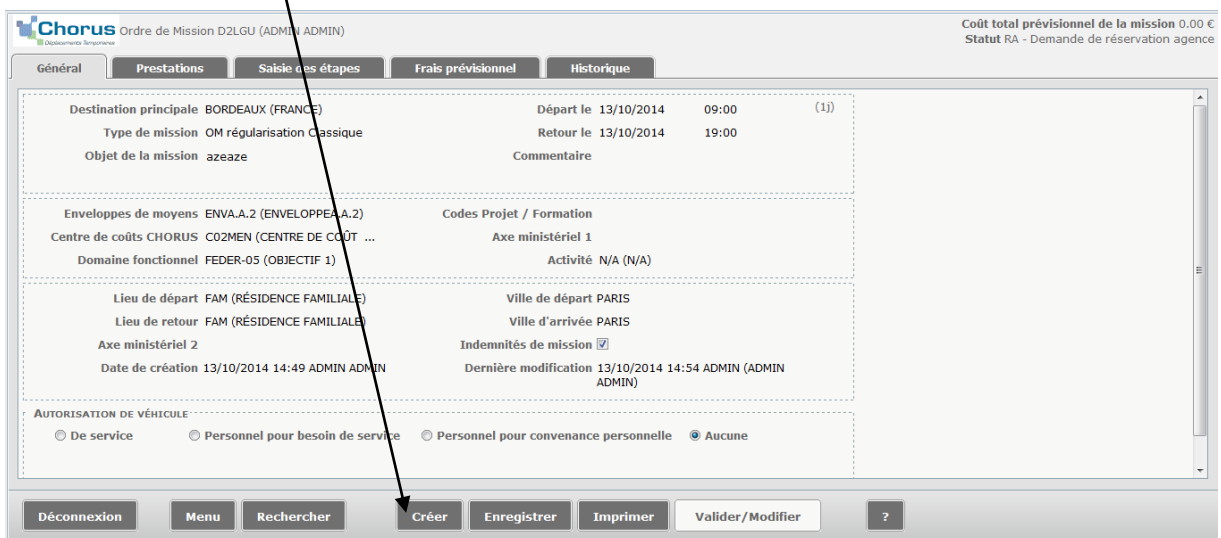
Chorus Déplacements Temporaires Ordre de Mission D2LGU (ADMIN ADMIN)

Coût total prévisionnel de la mission 0.00 €
Statut RA - Demande de réservation agence

Général | Prestations | Saisie des étapes | Frais prévisionnel | Historique

Destination principale BORDEAUX (FRANCE)
Départ le 13/10/2014 09:00 (1j)
Type de mission OM régularisation Classique
Retour le 13/10/2014 19:00
Objet de la mission azeaze
Commentaire

Enveloppes de moyens ENVA.A.2 (ENVELOPPEA.A.2)
Codes Projet / Formation
Centre de coûts CHORUS C02MEN (CENTRE DE COÛT ...
Axe ministériel 1
Domaine fonctionnel FEDER-05 (OBJECTIF 1)
Activité N/A (N/A)

Lieu de départ FAM (RÉSIDENCE FAMILIALE)
Ville de départ PARIS
Lieu de retour FAM (RÉSIDENCE FAMILIALE)
Ville d'arrivée PARIS
Axe ministériel 2
Indemnités de mission
Date de création 13/10/2014 14:49 ADMIN ADMIN
Dernière modification 13/10/2014 14:54 ADMIN (ADMIN ADMIN)

AUTORISATION DE VÉHICULE
De service | Personnel pour besoin de service | Personnel pour convenance personnelle | Aucune

Déconnexion | Menu | Rechercher | Créer | Enregistrer | Imprimer | Valider/Modifier | ?